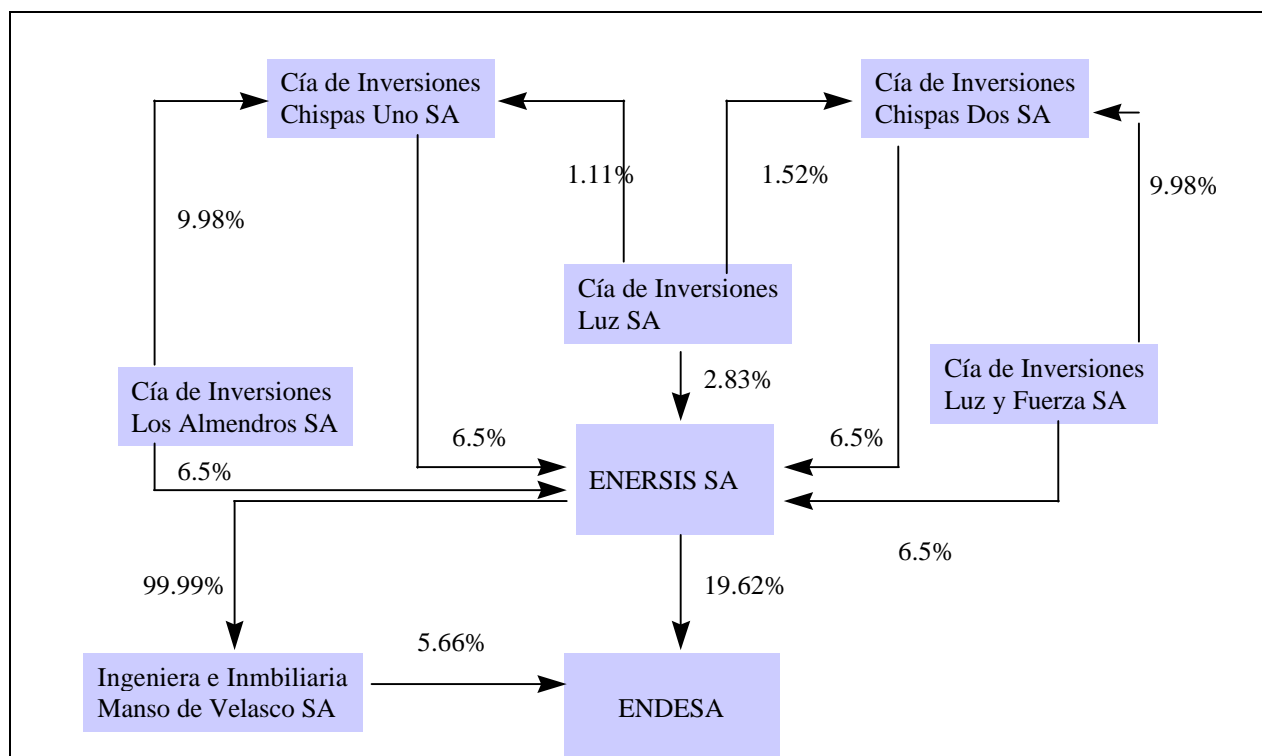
Cía de Inversiones Chispas Uno SA

Cía de Inversiones Chispas Dos SA

9.98%

1.11%

1.52%

9.98%

Cía de Inversiones Luz SA

Cía de Inversiones Los Almendros SA

2.83%

Cía de Inversiones Luz y Fuerza SA

6.5%

6.5%

6.5%

ENERSIS SA

6.5%

99.99%

19.62%

5.66%

Ingeniera e Inmbiliaria Manso de Velasco SA

ENDESA